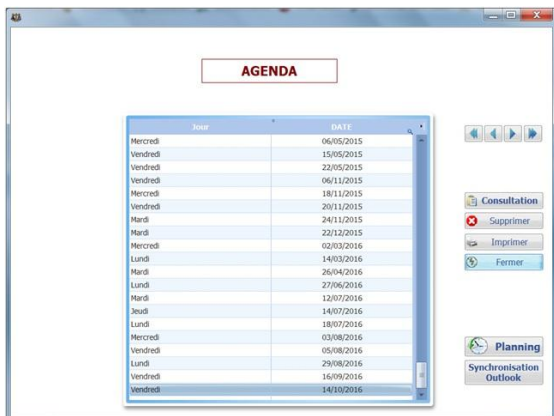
AGENDA

| Jour | DATE |
|---|---|
| Mercredi | 06/05/2015 |
| Vendredi | 15/05/2015 |
| Vendredi | 22/05/2015 |
| Vendredi | 06/11/2015 |
| Mercredi | 18/11/2015 |
| Vendredi | 20/11/2015 |
| Mardi | 24/11/2015 |
| Mardi | 22/12/2015 |
| Mercredi | 02/03/2016 |
| Lundi | 14/03/2016 |
| Mardi | 26/04/2016 |
| Lundi | 27/06/2016 |
| Mardi | 12/07/2016 |
| Jeudi | 14/07/2016 |
| Lundi | 18/07/2016 |
| Mercredi | 03/08/2016 |
| Vendredi | 05/08/2016 |
| Lundi | 29/08/2016 |
| Vendredi | 16/09/2016 |
| Vendredi | 14/10/2016 |

Consultation
Supprimer
Imprimer
Fermer

Planning
Synchronisation Outlook